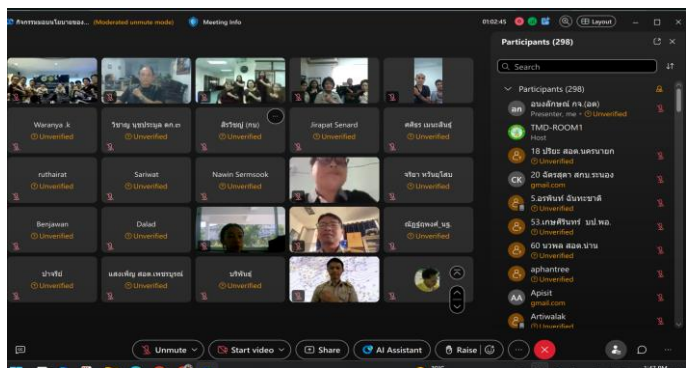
กิจกรรมมอบนโยบายของ... (Moderated unmute mode) Meeting info

01:02:45 Layout

Participants (298)

Search

Participants (298)

อนงค์ลักษณ์ กจ.(อต)
Presenter, me · Unverified

TMD-ROOM1
Host

18 ปริยะ สอต.นครนายก
Unverified

20 ฉัตรสุดา สกษ.ระนอง
gmail.com

5.อรพินท์ อินทรชาติ
Unverified

53.เกษศิรินทร์ บป.พอ.
Unverified

60 นวพล สอต.น่าน
Unverified

aphantree
Unverified

Apisit
gmail.com

Artiwalak
Unverified

Waranya .k
Unverified

วิชาญ บุญประมูล ตก.๓
Unverified

สิริขวัญ (ทอ)
Unverified

Jirapat Senard
Unverified

ศศิธร เมณฑ์สินธุ์
Unverified

ruthairat
Unverified

Sariwat
Unverified

Nawin Sermsook
Unverified

จริยา หวันยโสม
Unverified

Benjawan
Unverified

Dalad
Unverified

ณัฐฐิญพงศ์_นฐ.
Unverified

ปาจรีย์
Unverified

แสงเพ็ญ สอต.เพชรบูรณ์
Unverified

นภัทินธุ์
Unverified

Unmute

Start video

Share

AI Assistant

Raise